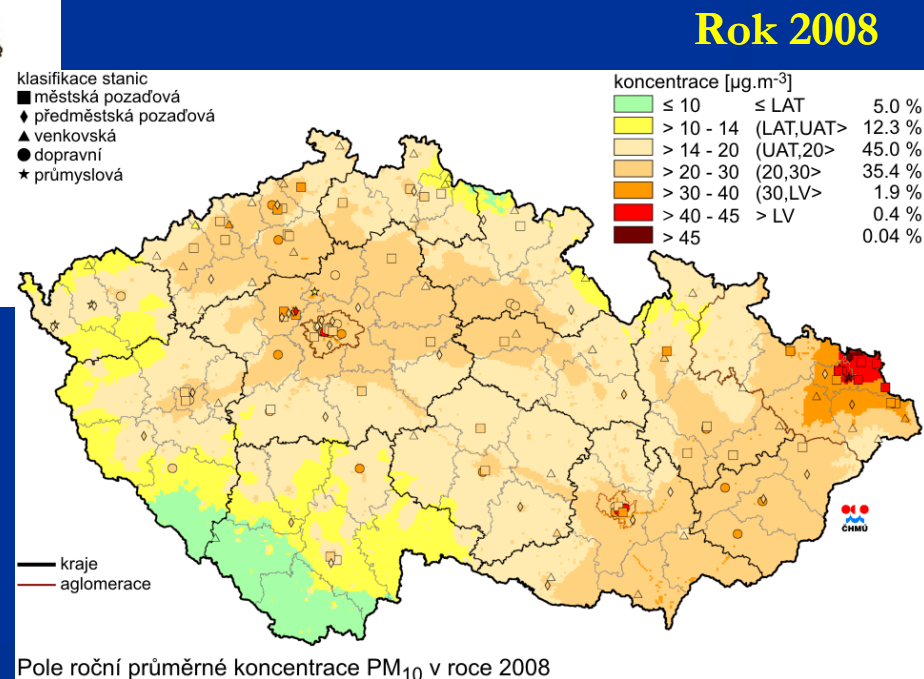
Rok 2008

klasifikace stanic
■ městská pozaďová
♦ předměstská pozaďová
▲ venkovská
● dopravní
★ průmyslová

koncentrace [μg.m$^{-3}$]

|  |  |  |
|---|---|---|
| ≤ 10 | ≤ LAT | 5.0 % |
| > 10 - 14 | (LAT,UAT> | 12.3 % |
| > 14 - 20 | (UAT,20> | 45.0 % |
| > 20 - 30 | (20,30> | 35.4 % |
| > 30 - 40 | (30,LV> | 1.9 % |
| > 40 - 45 | > LV | 0.4 % |
| > 45 |  | 0.04 % |

ČHMÚ

kraje
aglomerace

Pole roční průměrné koncentrace PM$_{10}$ v roce 2008